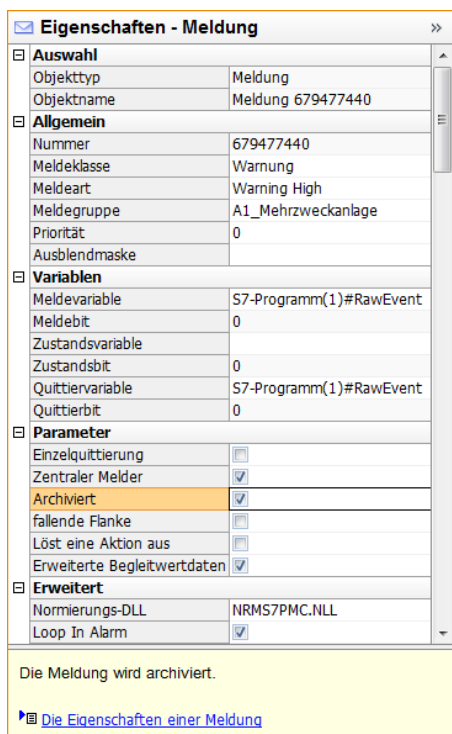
Eigenschaften - Meldung »

⊟ Auswahl

| | |
|---|---|
| Objekttyp | Meldung |
| Objektname | Meldung 679477440 |

⊟ Allgemein

| | |
|---|---|
| Nummer | 679477440 |
| Meldeklasse | Warnung |
| Meldeart | Warning High |
| Meldegruppe | A1_Mehrzweckanlage |
| Priorität | 0 |
| Ausblendmaske | |

⊟ Variablen

| | |
|---|---|
| Meldevariable | S7-Programm(1)#RawEvent |
| Meldebit | 0 |
| Zustandsvariable | |
| Zustandsbit | 0 |
| Quittiervariable | S7-Programm(1)#RawEvent |
| Quittierbit | 0 |

⊟ Parameter

| | |
|---|---|
| Einzelquittierung | ☐ |
| Zentraler Melder | ☑ |
| Archiviert | ☑ |
| fallende Flanke | ☐ |
| Löst eine Aktion aus | ☐ |
| Erweiterte Begleitwertdaten | ☑ |

⊟ Erweitert

| | |
|---|---|
| Normierungs-DLL | NRMS7PMC.NLL |
| Loop In Alarm | ☑ |

Die Meldung wird archiviert.

Die Eigenschaften einer Meldung